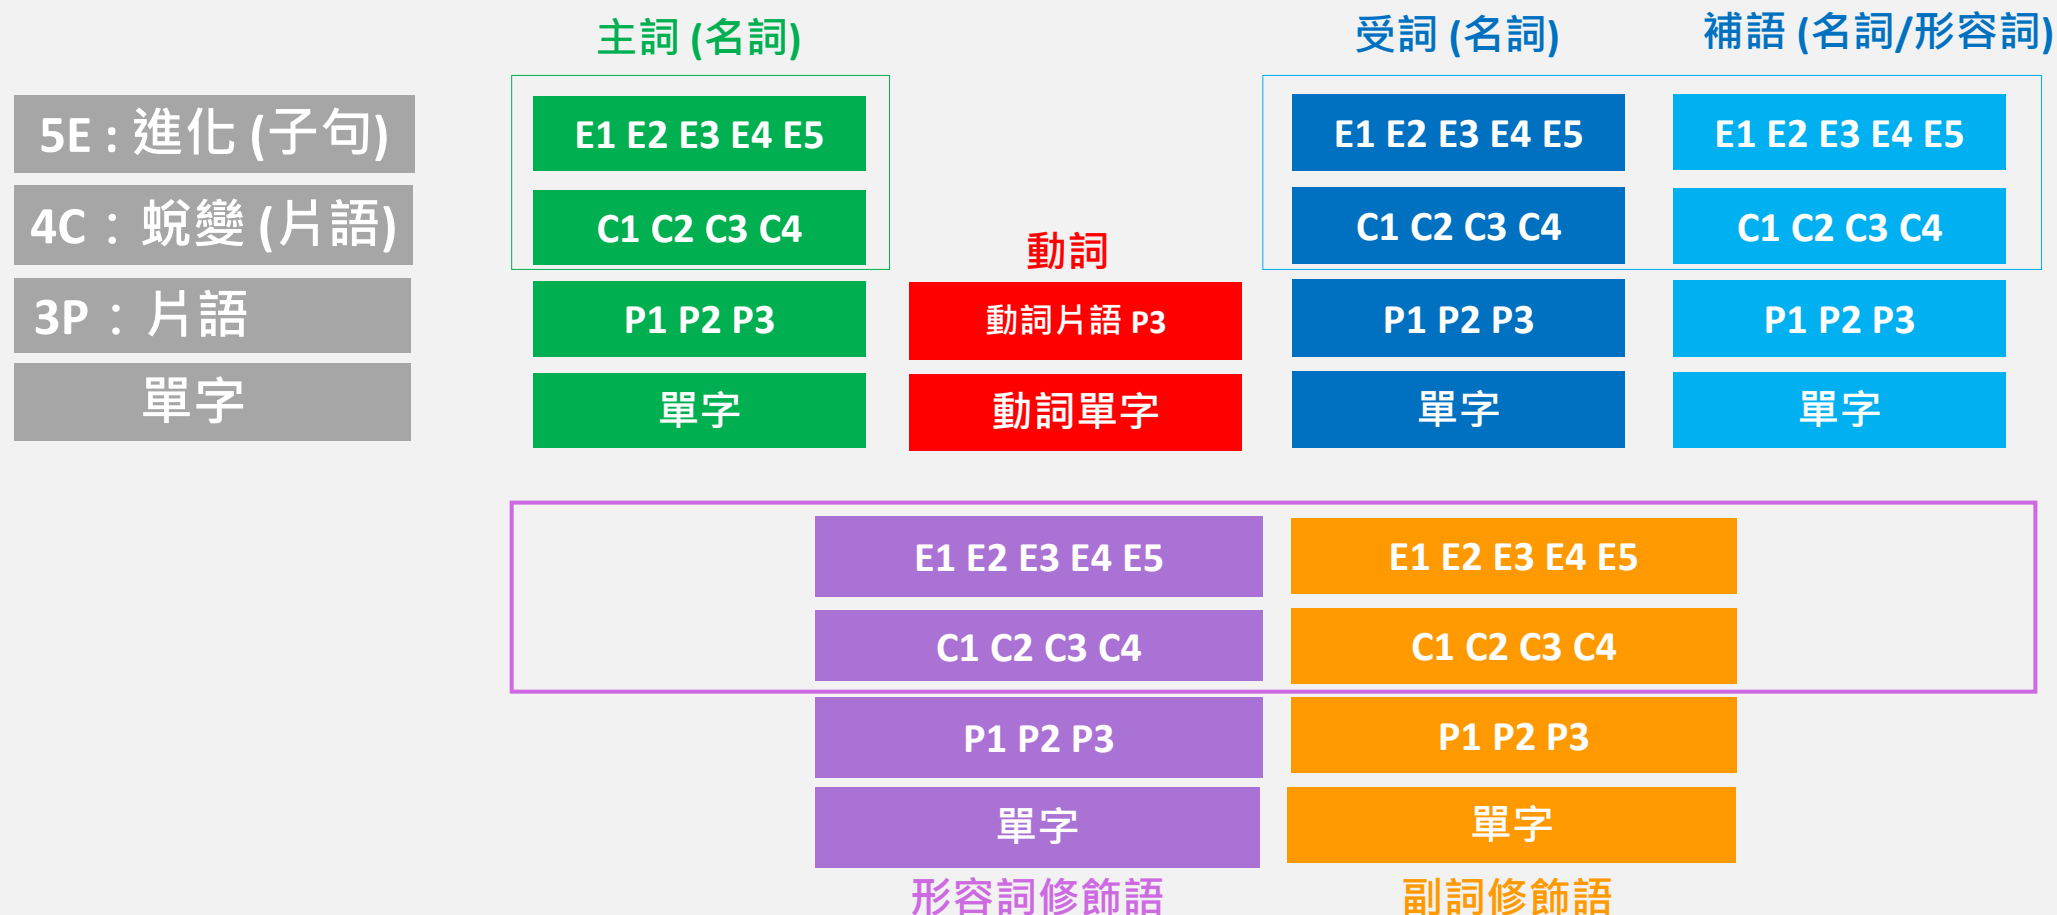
主詞 (名詞)

受詞 (名詞)

補語 (名詞/形容詞)

5E : 進化 (子句)

4C : 蛻變 (片語)

3P : 片語

單字

E1 E2 E3 E4 E5

C1 C2 C3 C4

P1 P2 P3

單字

動詞

動詞片語 P3

動詞單字

E1 E2 E3 E4 E5

C1 C2 C3 C4

P1 P2 P3

單字

E1 E2 E3 E4 E5

C1 C2 C3 C4

P1 P2 P3

單字

E1 E2 E3 E4 E5

C1 C2 C3 C4

P1 P2 P3

單字

形容詞修飾語

E1 E2 E3 E4 E5

C1 C2 C3 C4

P1 P2 P3

單字

副詞修飾語